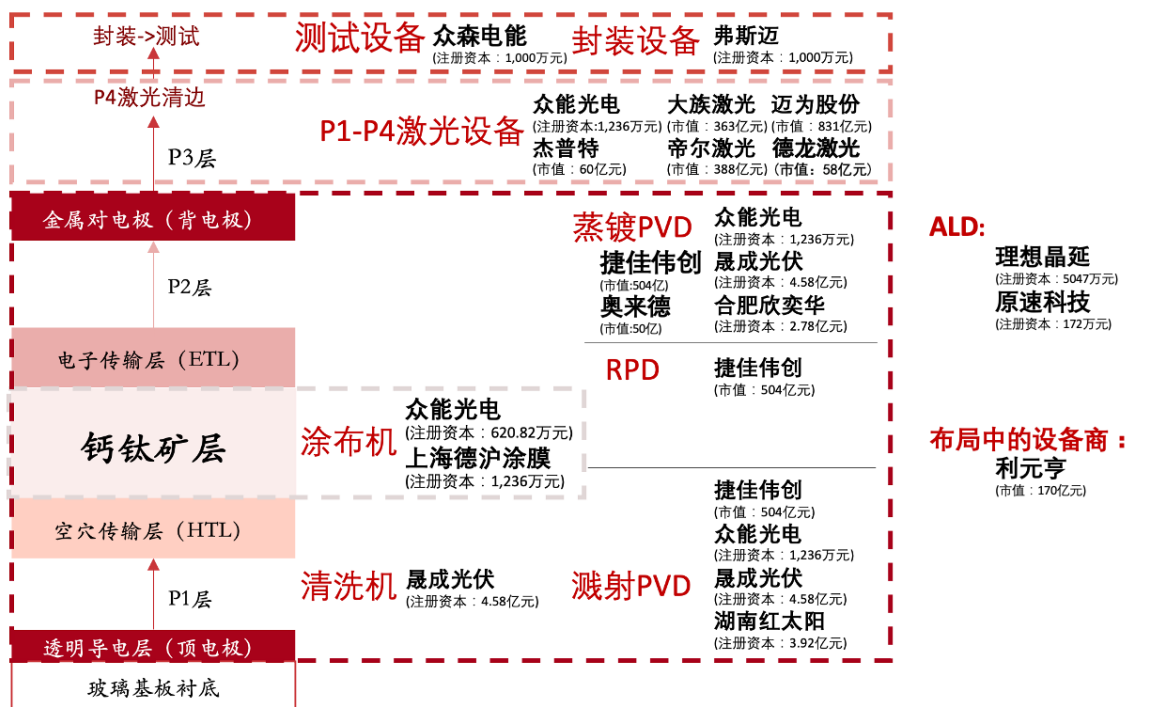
封装->测试

测试设备 众森电能 (注册资本：1,000万元) 封装设备 弗斯迈 (注册资本：1,000万元)

P4激光清边

P3层

P1-P4激光设备

众能光电 (注册资本:1,236万元) 大族激光 (市值：363亿元) 迈为股份 (市值：831亿元)
杰普特 (市值：60亿元) 帝尔激光 (市值：388亿元) 德龙激光 (市值：58亿元)

金属对电极（背电极）

P2层

电子传输层（ETL）

钙钛矿层

空穴传输层（HTL）

P1层

透明导电层（顶电极）

玻璃基板衬底

蒸镀PVD

众能光电 (注册资本：1,236万元)
捷佳伟创 (市值:504亿)
晟成光伏 (注册资本：4.58亿元)
奥来德 (市值:50亿)
合肥欣奕华 (注册资本：2.78亿元)

RPD

捷佳伟创 (市值：504亿元)

涂布机

众能光电 (注册资本：620.82万元)
上海德沪涂膜 (注册资本：1,236万元)

清洗机

晟成光伏 (注册资本：4.58亿元)

溅射PVD

捷佳伟创 (市值：504亿元)
众能光电 (注册资本：1,236万元)
晟成光伏 (注册资本：4.58亿元)
湖南红太阳 (注册资本：3.92亿元)

ALD:

理想晶延 (注册资本：5047万元)
原速科技 (注册资本：172万元)

布局中的设备商：

利元亨 (市值：170亿元)